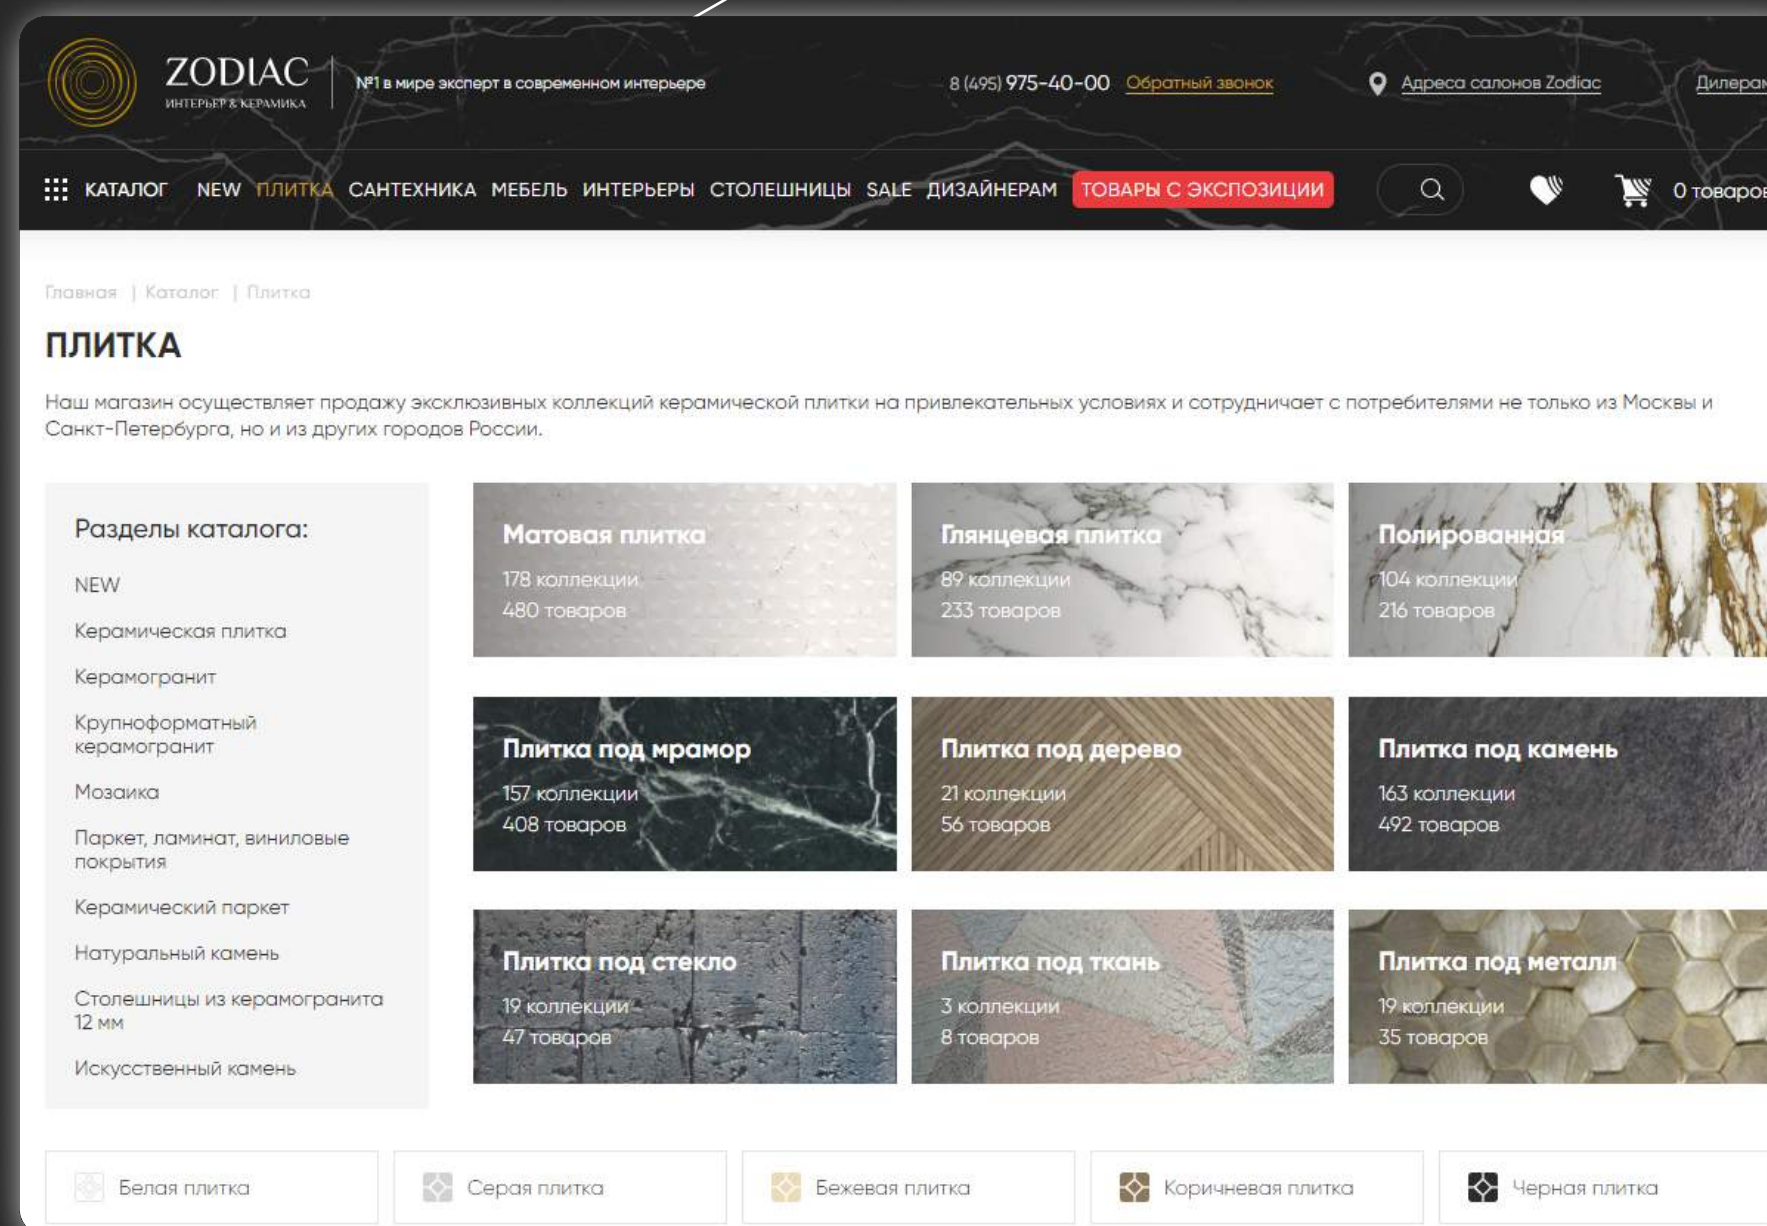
ZODIAC
ИНТЕРЬЕР & КЕРАМИКА

№1 в мире эксперт в современном интерьере

8 (495) 975-40-00 Обратный звонок

Адреса салонов Zodiac

Дилерам

КАТАЛОГ NEW ПЛИТКА САНТЕХНИКА МЕБЕЛЬ ИНТЕРЬЕРЫ СТОЛЕШНИЦЫ SALE ДИЗАЙНЕРАМ ТОВАРЫ С ЭКСПОЗИЦИИ

0 товаров

Главная | Каталог | Плитка

ПЛИТКА

Наш магазин осуществляет продажу эксклюзивных коллекций керамической плитки на привлекательных условиях и сотрудничает с потребителями не только из Москвы и Санкт-Петербурга, но и из других городов России.

Разделы каталога:

NEW

Керамическая плитка

Керамогранит

Крупноформатный керамогранит

Мозаика

Паркет, ламинат, виниловые покрытия

Керамический паркет

Натуральный камень

Столешницы из керамогранита 12 мм

Искусственный камень

Матовая плитка
178 коллекции
480 товаров

Глянцевая плитка
89 коллекции
233 товаров

Полированная
104 коллекции
216 товаров

Плитка под мрамор
157 коллекции
408 товаров

Плитка под дерево
21 коллекции
56 товаров

Плитка под камень
163 коллекции
492 товаров

Плитка под стекло
19 коллекции
47 товаров

Плитка под ткань
3 коллекции
8 товаров

Плитка под металл
19 коллекции
35 товаров

Белая плитка

Серая плитка

Бежевая плитка

Коричневая плитка

Черная плитка